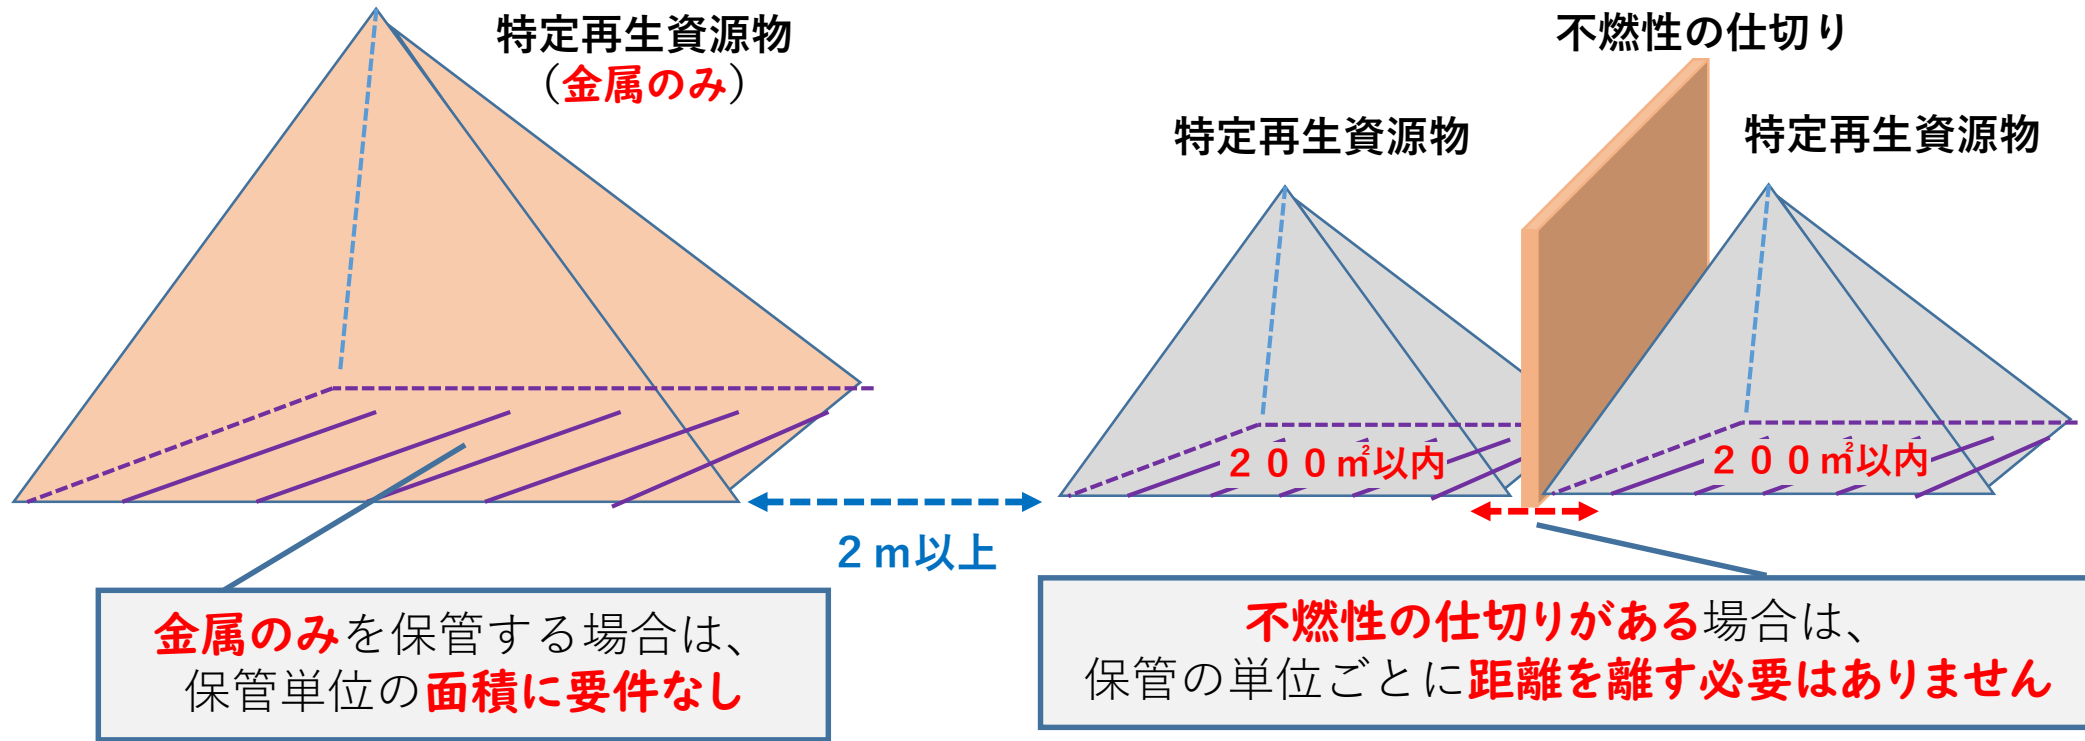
特定再生資源物
（金属のみ）

不燃性の仕切り

特定再生資源物

特定再生資源物

２００㎡以内

２００㎡以内

２ｍ以上

金属のみを保管する場合は、
保管単位の面積に要件なし

不燃性の仕切りがある場合は、
保管の単位ごとに距離を離す必要はありません